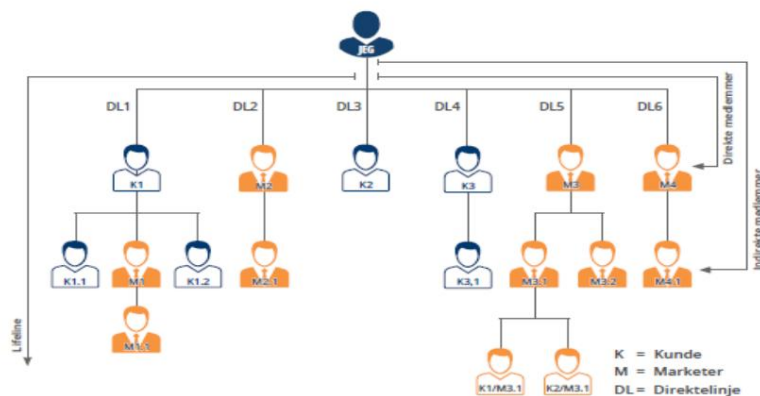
JEG

DL1
DL2
DL3
DL4
DL5
DL6

Direkte medlemmer

K1
M2
K2
K3
M3
M4

Indirekte medlemmer

K1.1
M1
K1.2
M2.1
K3,1
M3.1
M3.2
M4.1

M1.1

Lifeline

K1/M3.1
K2/M3.1

K = Kunde
M = Marketer
DL= Direktelinje